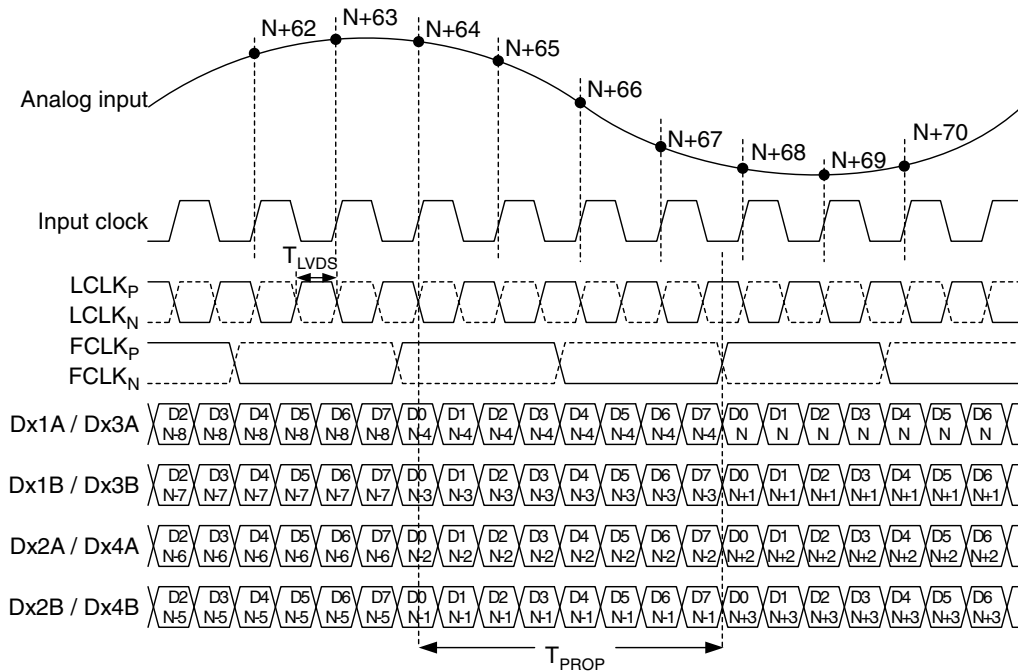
N+62
N+63
N+64
N+65
N+66
N+67
N+68
N+69
N+70

Analog input

Input clock

$T_{LVDS}$

$LCLK_P$
$LCLK_N$

$FCLK_P$
$FCLK_N$

Dx1A / Dx3A
D2 N-8 D3 N-8 D4 N-8 D5 N-8 D6 N-8 D7 N-8 D0 N-4 D1 N-4 D2 N-4 D3 N-4 D4 N-4 D5 N-4 D6 N-4 D7 N-4 D0 N D1 N D2 N D3 N D4 N D5 N D6 N

Dx1B / Dx3B
D2 N-7 D3 N-7 D4 N-7 D5 N-7 D6 N-7 D7 N-7 D0 N-3 D1 N-3 D2 N-3 D3 N-3 D4 N-3 D5 N-3 D6 N-3 D7 N-3 D0 N+1 D1 N+1 D2 N+1 D3 N+1 D4 N+1 D5 N+1 D6 N+1

Dx2A / Dx4A
D2 N-6 D3 N-6 D4 N-6 D5 N-6 D6 N-6 D7 N-6 D0 N-2 D1 N-2 D2 N-2 D3 N-2 D4 N-2 D5 N-2 D6 N-2 D7 N-2 D0 N+2 D1 N+2 D2 N+2 D3 N+2 D4 N+2 D5 N+2 D6 N+2

Dx2B / Dx4B
D2 N-5 D3 N-5 D4 N-5 D5 N-5 D6 N-5 D7 N-5 D0 N-1 D1 N-1 D2 N-1 D3 N-1 D4 N-1 D5 N-1 D6 N-1 D7 N-1 D0 N+3 D1 N+3 D2 N+3 D3 N+3 D4 N+3 D5 N+3 D6 N+3

$T_{PROP}$